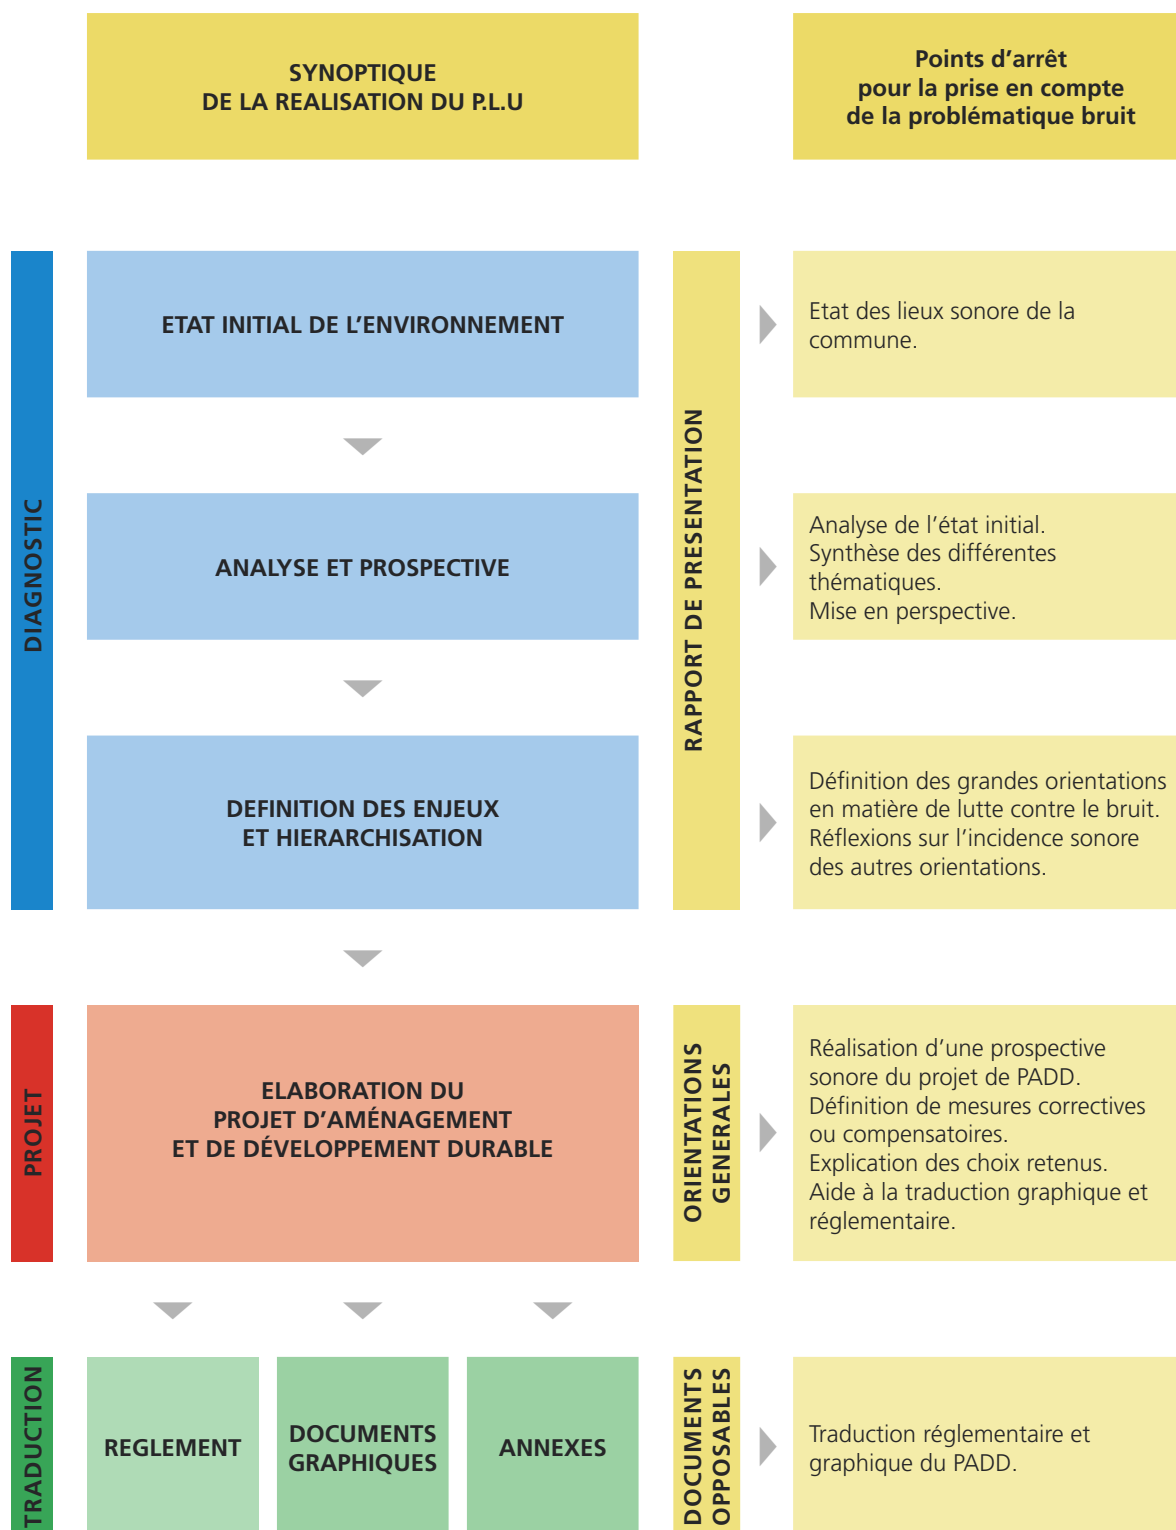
SYNOPTIQUE
DE LA REALISATION DU P.L.U

Points d’arrêt
pour la prise en compte
de la problématique bruit

DIAGNOSTIC

ETAT INITIAL DE L’ENVIRONNEMENT

ANALYSE ET PROSPECTIVE

DEFINITION DES ENJEUX
ET HIERARCHISATION

RAPPORT DE PRESENTATION

Etat des lieux sonore de la commune.

Analyse de l’état initial.
Synthèse des différentes thématiques.
Mise en perspective.

Définition des grandes orientations en matière de lutte contre le bruit.
Réflexions sur l’incidence sonore des autres orientations.

PROJET

ELABORATION DU
PROJET D’AMÉNAGEMENT
ET DE DÉVELOPPEMENT DURABLE

ORIENTATIONS GENERALES

Réalisation d’une prospective sonore du projet de PADD.
Définition de mesures correctives ou compensatoires.
Explication des choix retenus.
Aide à la traduction graphique et réglementaire.

TRADUCTION

REGLEMENT

DOCUMENTS GRAPHIQUES

ANNEXES

DOCUMENTS OPPOSABLES

Traduction réglementaire et graphique du PADD.